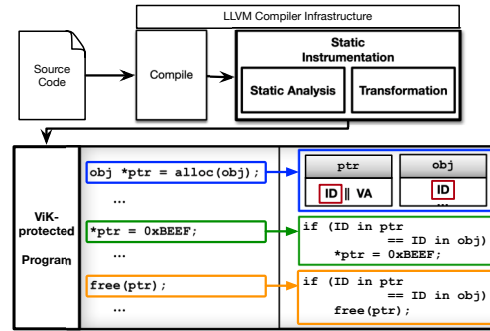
LLVM Compiler Infrastructure

Source Code

Compile

Static Instrumentation

Static Analysis

Transformation

ViK-protected Program

obj *ptr = alloc(obj);

...

*ptr = 0xBEEF;

...

free(ptr);

...

ptr

ID || VA

obj

ID

...

if (ID in ptr
== ID in obj)
*ptr = 0xBEEF;

if (ID in ptr
== ID in obj)
free(ptr);